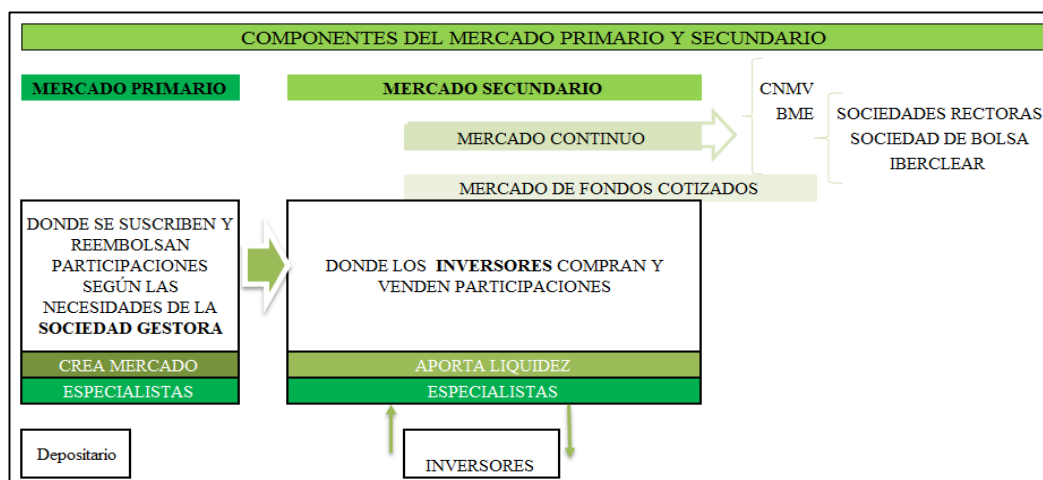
COMPONENTES DEL MERCADO PRIMARIO Y SECUNDARIO

MERCADO PRIMARIO

MERCADO SECUNDARIO

CNMV
BME

SOCIEDADES RECTORAS
SOCIEDAD DE BOLSA
IBERCLEAR

MERCADO CONTINUO

MERCADO DE FONDOS COTIZADOS

DONDE SE SUSCRIBEN Y REEMBOLSAN PARTICIPACIONES SEGÚN LAS NECESIDADES DE LA **SOCIEDAD GESTORA**

DONDE LOS **INVERSORES** COMPRAN Y VENDEN PARTICIPACIONES

CREA MERCADO

ESPECIALISTAS

APORTA LIQUIDEZ

ESPECIALISTAS

Depositario

INVERSORES